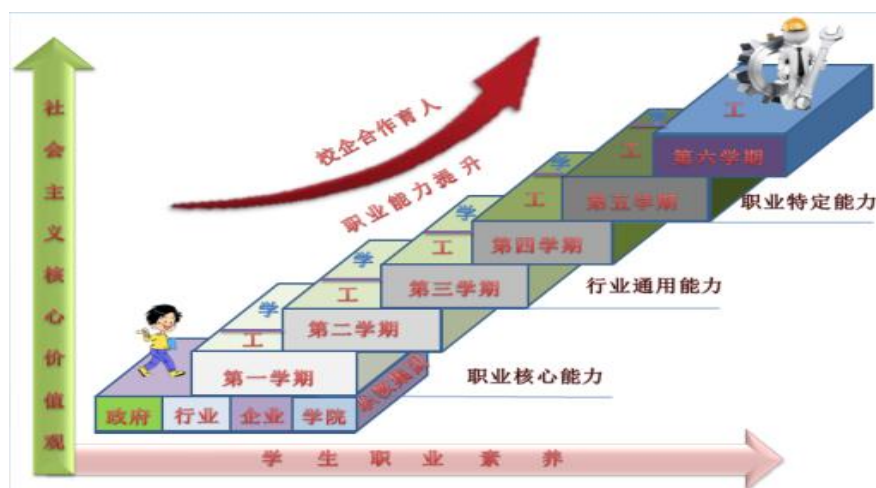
社会主义核心价值观

校企合作育人

职业能力提升

工

第六学期

职业特定能力

工

第五学期

学

工

第四学期

学

工

第三学期

行业通用能力

学

工

第二学期

学

工

第一学期

职业核心能力

政府 行业 企业 学院 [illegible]

学 生 职 业 素 养